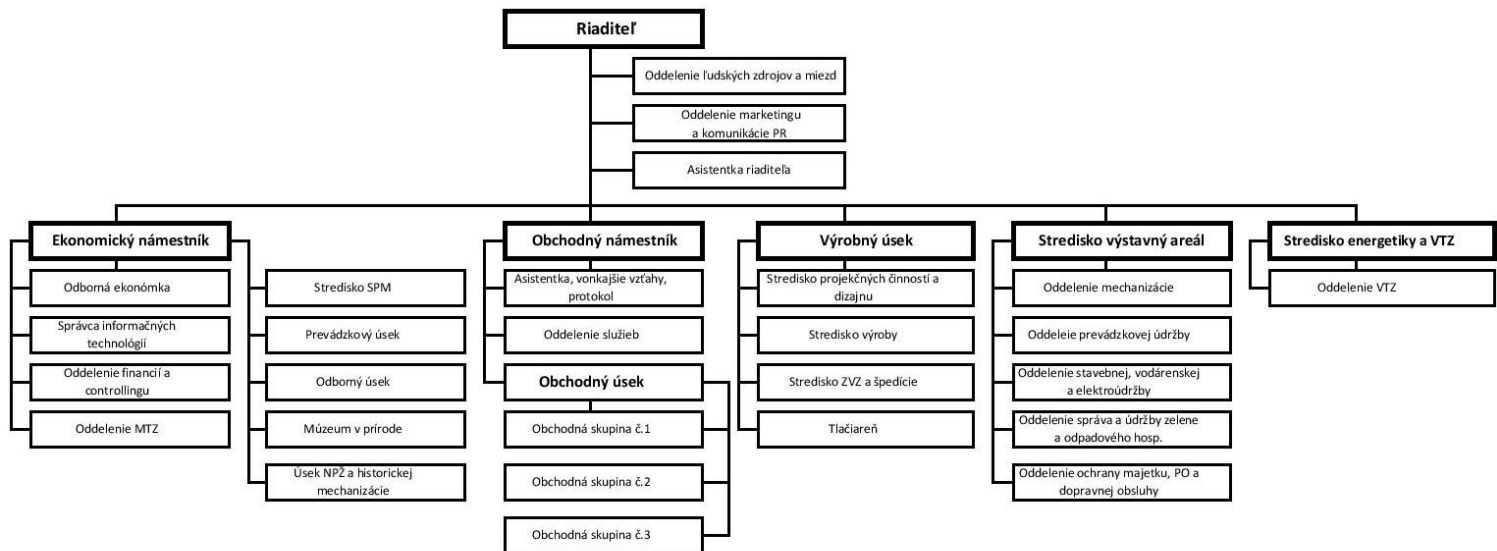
Riaditeľ

Oddelenie ľudských zdrojov a miezd

Oddelenie marketingu a komunikácie PR

Asistentka riaditeľa

Ekonomický námestník

Odborná ekonómka

Správca informačných technológií

Oddelenie financií a controllingu

Oddelenie MTZ

Stredisko SPM

Prevádzkový úsek

Odborný úsek

Múzeum v prírode

Úsek NPŽ a historickej mechanizácie

Obchodný námestník

Asistentka, vonkajšie vzťahy, protokol

Oddelenie služieb

Obchodný úsek

Obchodná skupina č.1

Obchodná skupina č.2

Obchodná skupina č.3

Výrobný úsek

Stredisko projekčných činností a dizajnu

Stredisko výroby

Stredisko ZVZ a špedície

Tlačiareň

Stredisko výstavný areál

Oddelenie mechanizácie

Oddeleie prevádzkovej údržby

Oddelenie stavebnej, vodárenskej a elektroúdržby

Oddelenie správa a údržby zelene a odpadového hosp.

Oddelenie ochrany majetku, PO a dopravnej obsluhy

Stredisko energetiky a VTZ

Oddelenie VTZ